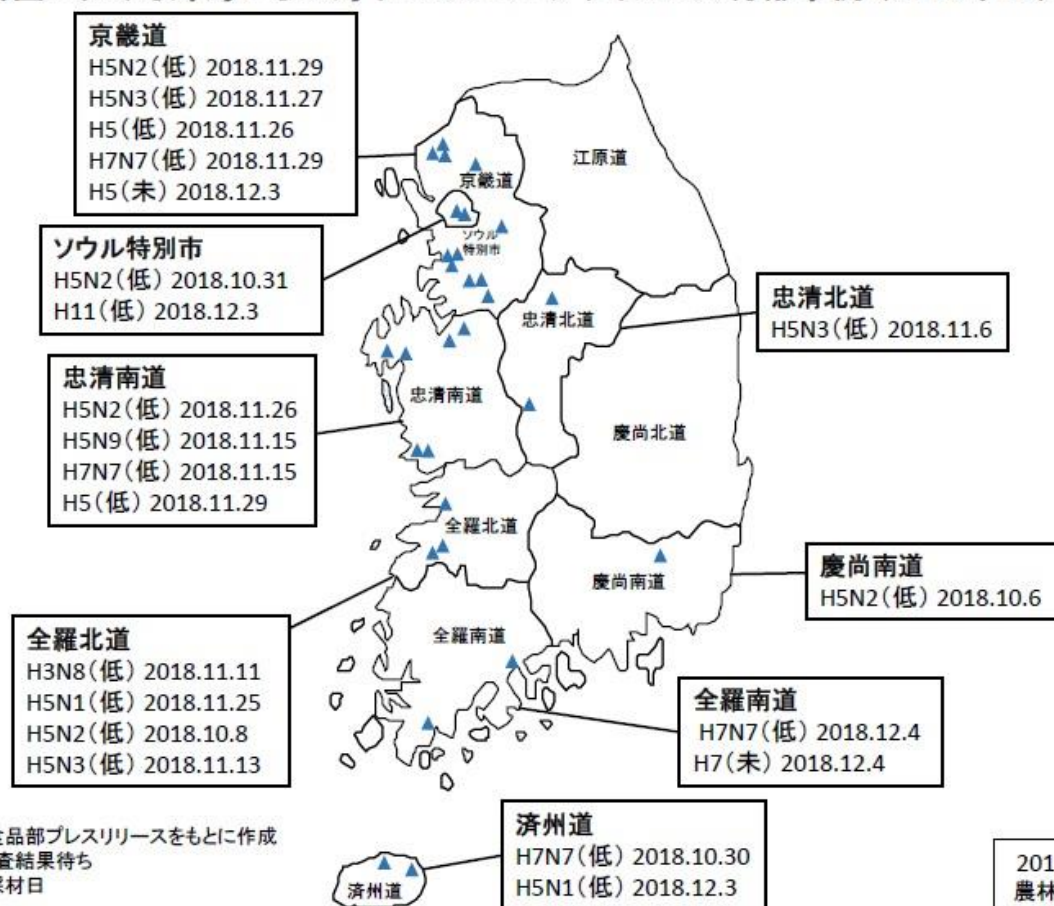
京畿道
H5N2(低) 2018.11.29
H5N3(低) 2018.11.27
H5(低) 2018.11.26
H7N7(低) 2018.11.29
H5(未) 2018.12.3

ソウル特別市
H5N2(低) 2018.10.31
H11(低) 2018.12.3

忠清南道
H5N2(低) 2018.11.26
H5N9(低) 2018.11.15
H7N7(低) 2018.11.15
H5(低) 2018.11.29

全羅北道
H3N8(低) 2018.11.11
H5N1(低) 2018.11.25
H5N2(低) 2018.10.8
H5N3(低) 2018.11.13

江原道
京畿道
ソウル特別市
忠清北道
忠清南道
慶尚北道
全羅北道
慶尚南道
全羅南道
済州道

忠清北道
H5N3(低) 2018.11.6

慶尚南道
H5N2(低) 2018.10.6

全羅南道
H7N7(低) 2018.12.4
H7(未) 2018.12.4

済州道
H7N7(低) 2018.10.30
H5N1(低) 2018.12.3

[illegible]全品部プレスリリースをもとに作成
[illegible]査結果待ち
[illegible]採材日

201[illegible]
農林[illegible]